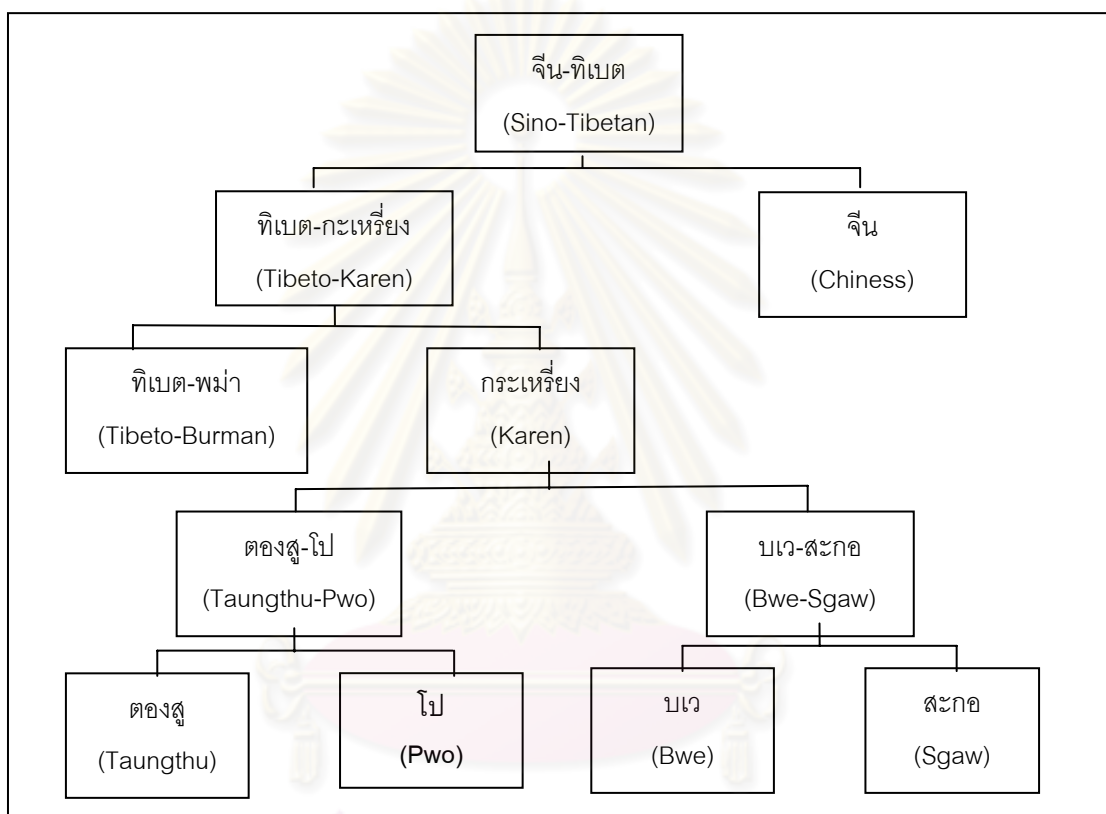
จีน-ทิเบต
(Sino-Tibetan)

ทิเบต-กะเหรี่ยง
(Tibeto-Karen)

จีน
(Chiness)

ทิเบต-พม่า
(Tibeto-Burman)

กระเหรี่ยง
(Karen)

ตองสู-โป
(Taungthu-Pwo)

บเว-สะกอ
(Bwe-Sgaw)

ตองสู
(Taungthu)

โป
(Pwo)

บเว
(Bwe)

สะกอ
(Sgaw)